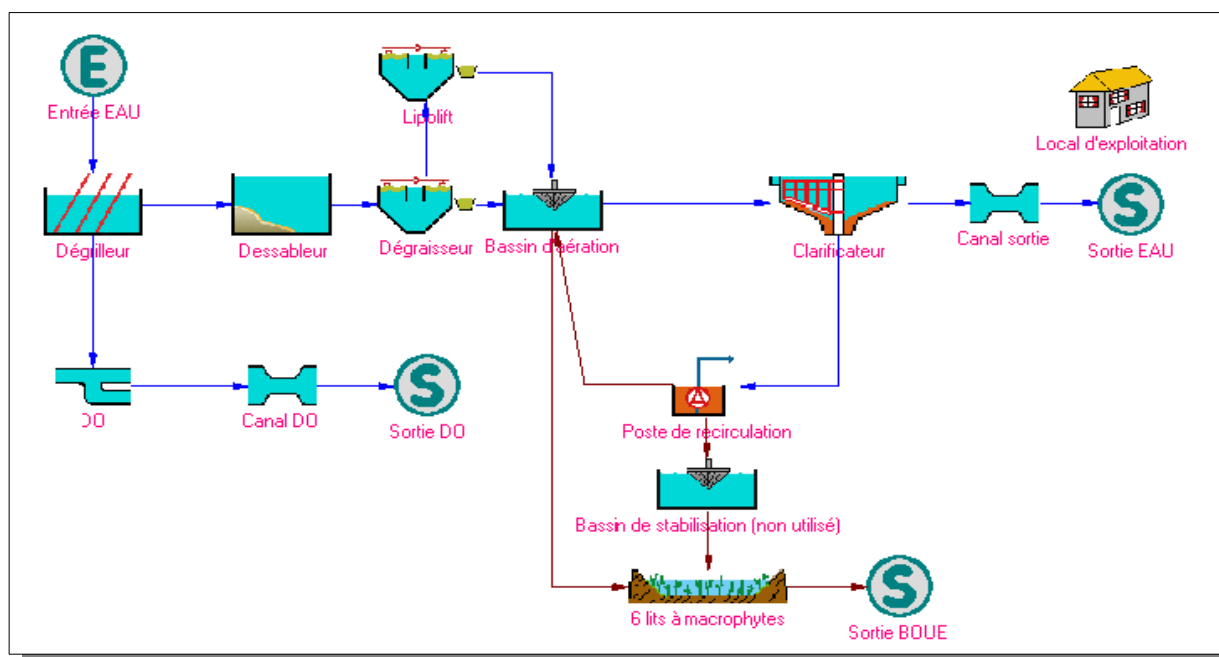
E
Entrée EAU

Lipolift

Local d'exploitation

Dégrilleur

Dessableur

Dégraisseur

Bassin d'aération

Clarificateur

Canal sortie

S
Sortie EAU

DO

Canal DO

S
Sortie DO

Poste de recirculation

Bassin de stabilisation (non utilisé)

6 lits à macrophytes

S
Sortie BOUE